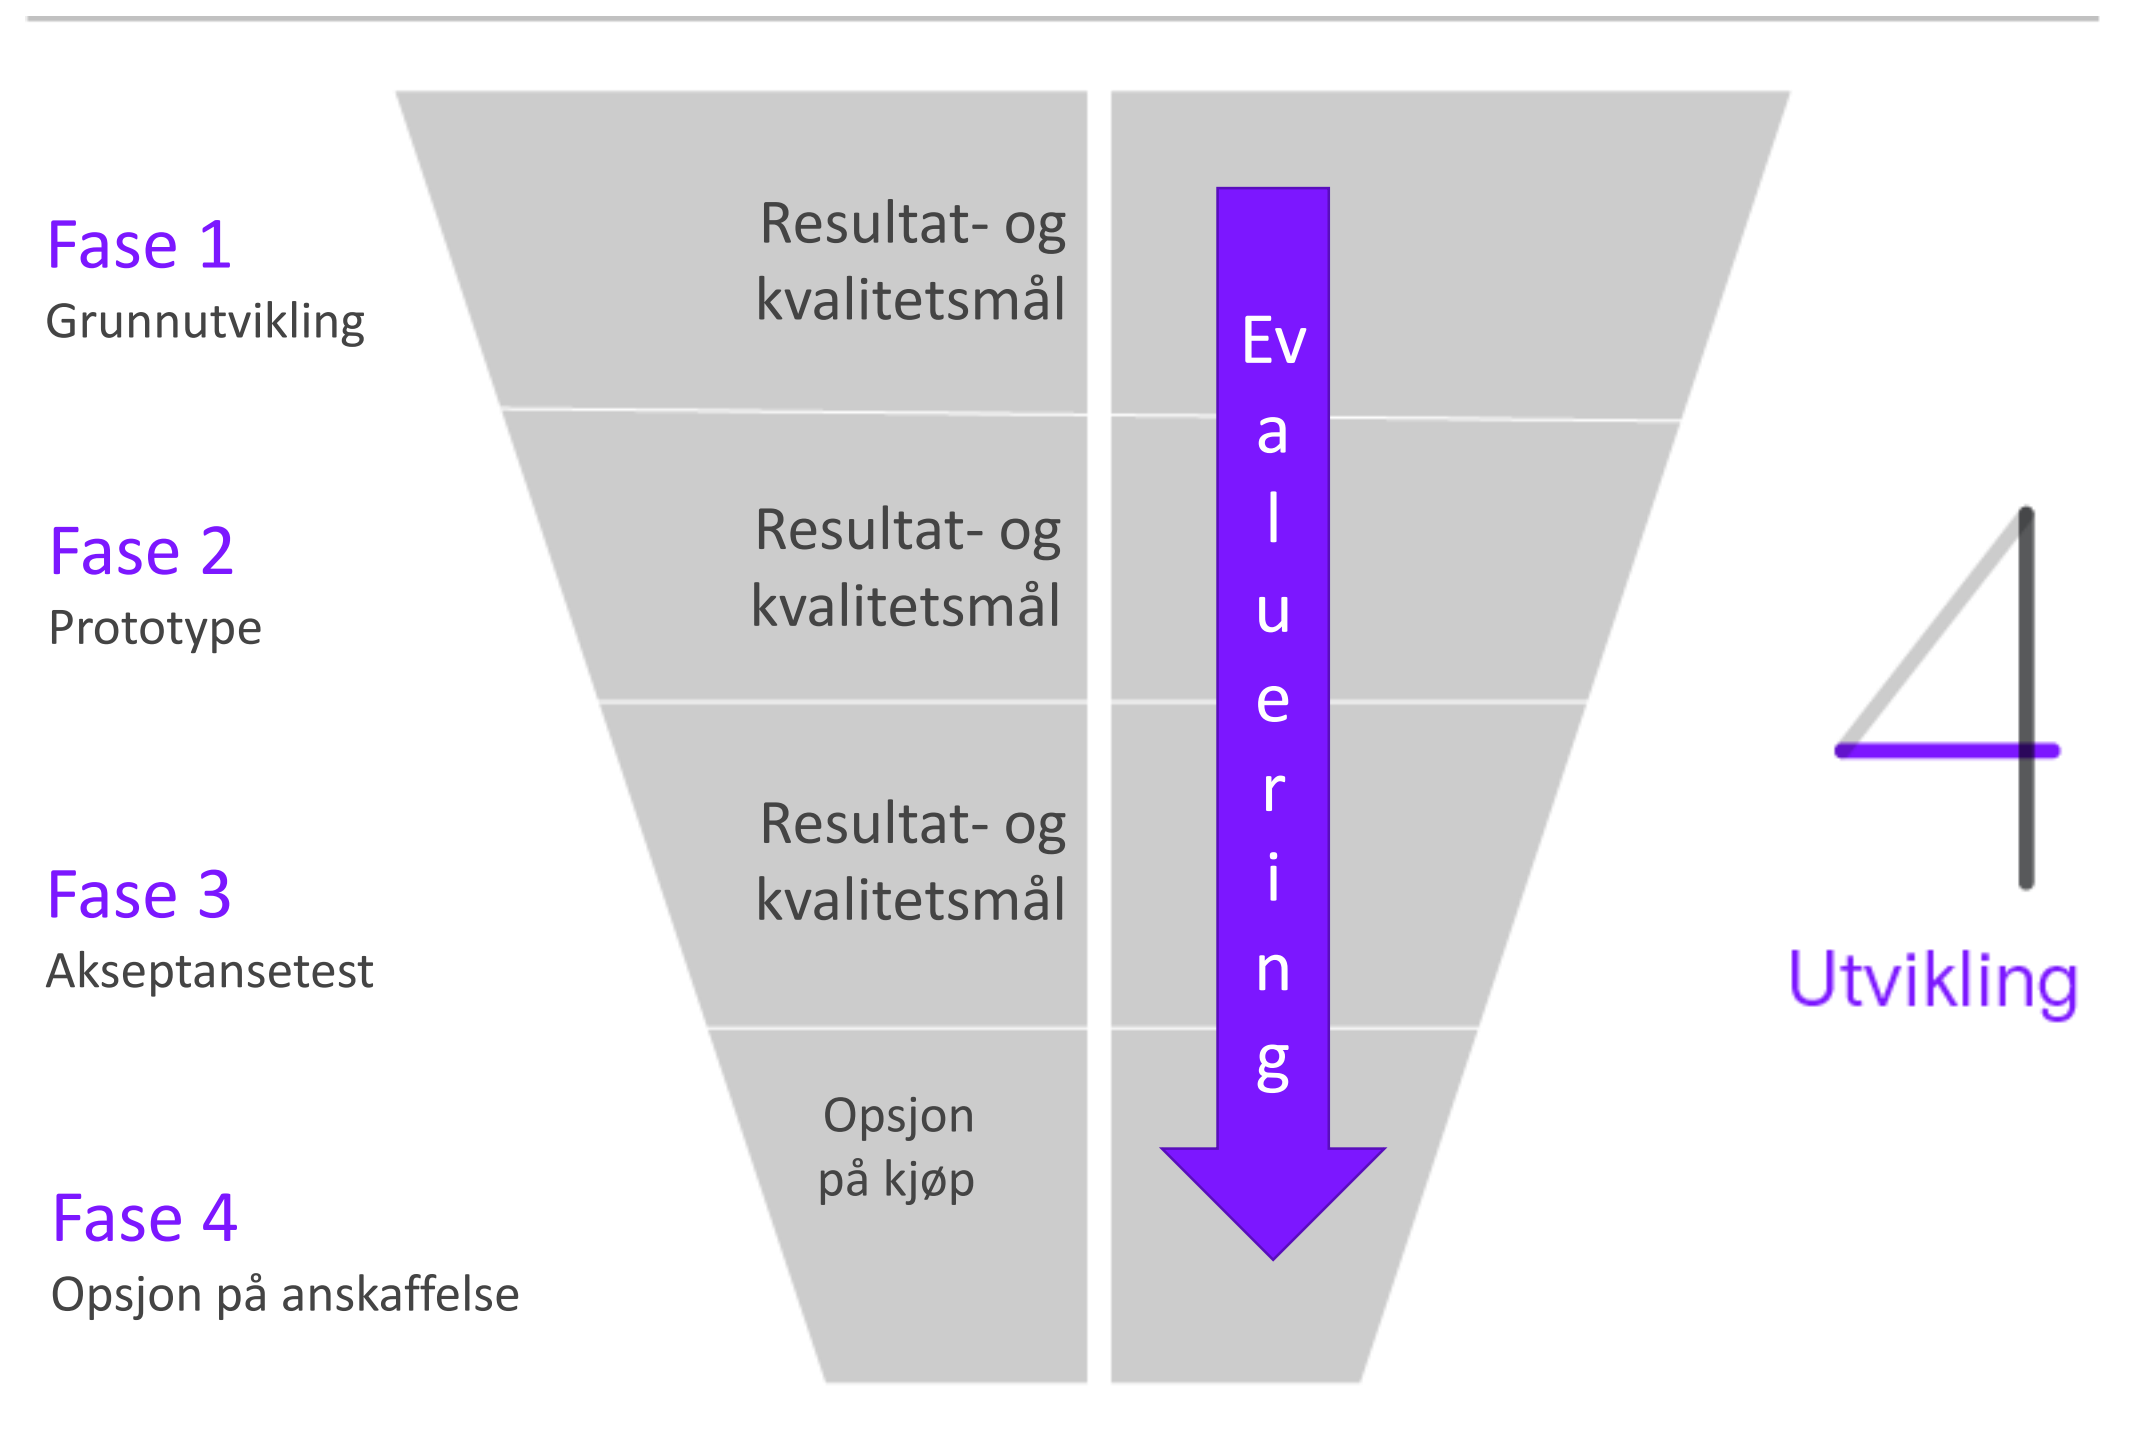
Fase 1
Grunnutvikling

Resultat- og kvalitetsmål

Fase 2
Prototype

Resultat- og kvalitetsmål

Fase 3
Akseptansetest

Resultat- og kvalitetsmål

Fase 4
Opsjon på anskaffelse

Opsjon på kjøp

Evaluering

4

Utvikling